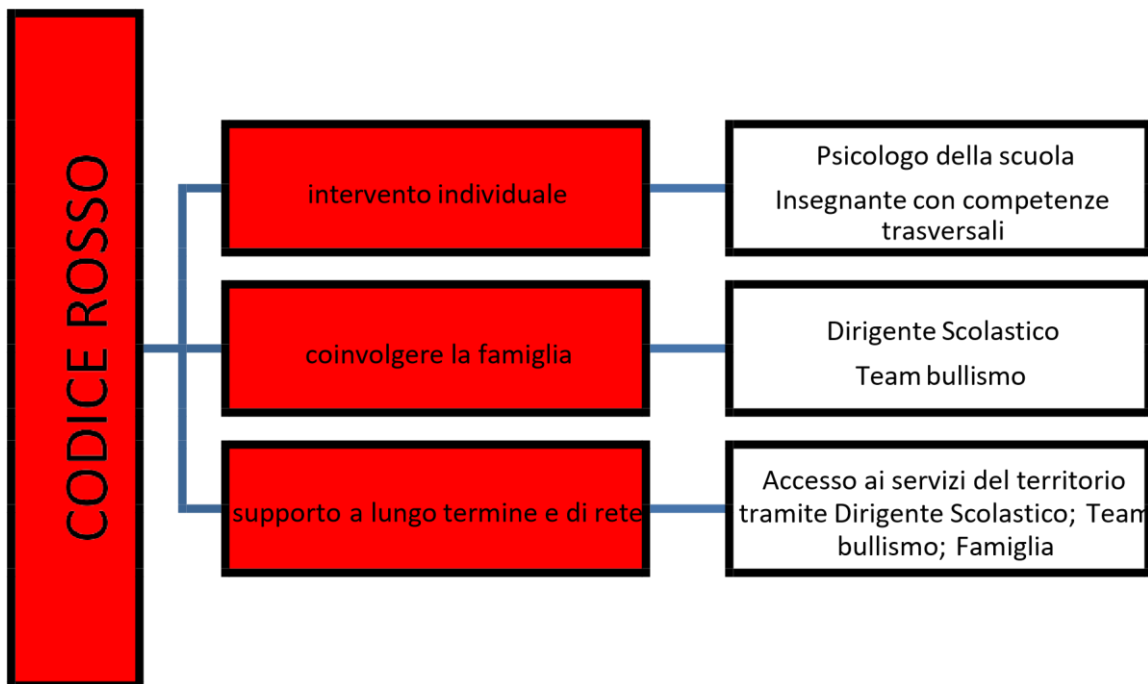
CODICE ROSSO

intervento individuale

Psicologo della scuola

Insegnante con competenze trasversali

coinvolgere la famiglia

Dirigente Scolastico

Team bullismo

supporto a lungo termine e di rete

Accesso ai servizi del territorio tramite Dirigente Scolastico; Team bullismo; Famiglia